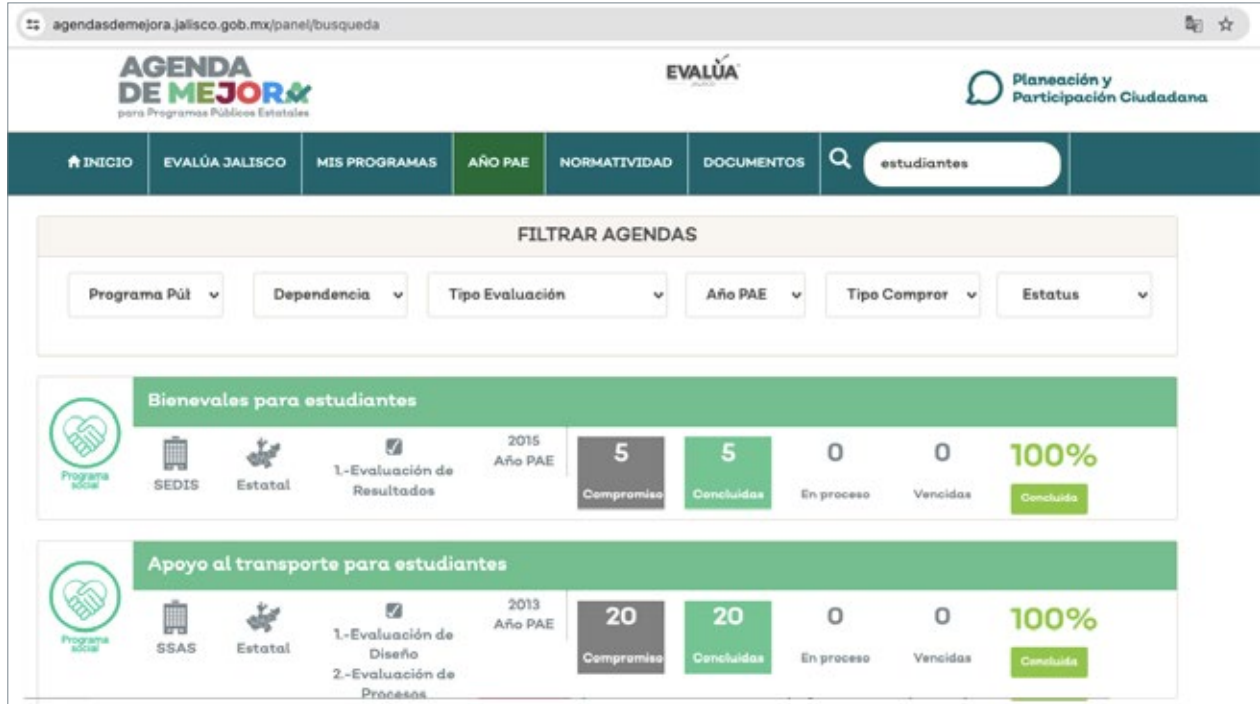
agendasdemejora.jalisco.gob.mx/panel/busqueda

AGENDA DE MEJORA
para Programas Públicos Estatales

EVALÚA

Planeación y Participación Ciudadana

INICIO | EVALÚA JALISCO | MIS PROGRAMAS | AÑO PAE | NORMATIVIDAD | DOCUMENTOS | estudiantes

FILTRAR AGENDAS

Programa Púl | Dependencia | Tipo Evaluación | Año PAE | Tipo Compror | Estatus

Bienevales para estudiantes

Programa social
SEDIS
Estatal
1.-Evaluación de Resultados
2015 Año PAE
5 Compromiso
5 Concluidas
0 En proceso
0 Vencidas
100%
Concluida

Apoyo al transporte para estudiantes

Programa social
SSAS
Estatal
1.-Evaluación de Diseño
2.-Evaluación de Procesos
2013 Año PAE
20 Compromiso
20 Concluidas
0 En proceso
0 Vencidas
100%
Concluida